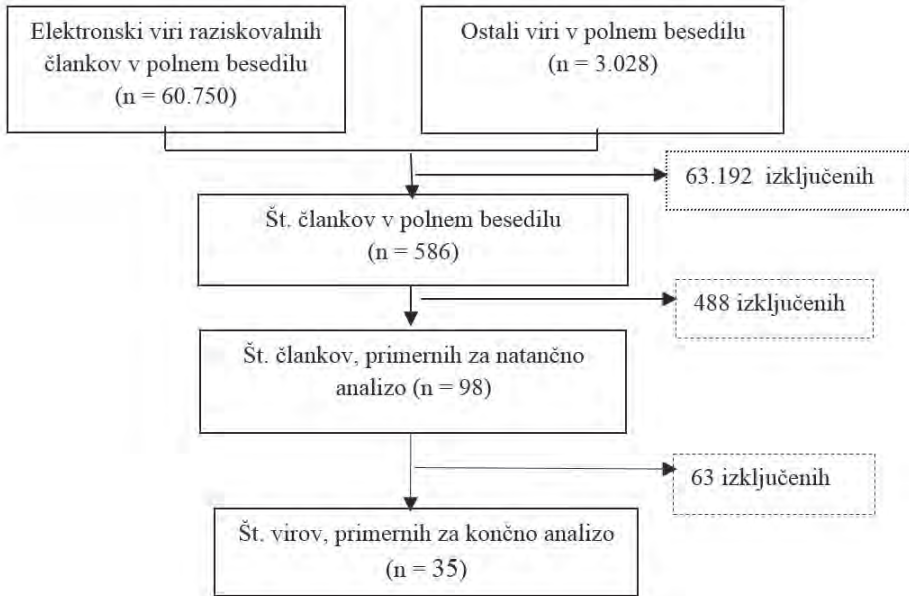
Elektronski viri raziskovalnih člankov v polnem besedilu (n = 60.750)

Ostali viri v polnem besedilu (n = 3.028)

63.192 izključenih

Št. člankov v polnem besedilu (n = 586)

488 izključenih

Št. člankov, primernih za natančno analizo (n = 98)

63 izključenih

Št. virov, primernih za končno analizo (n = 35)